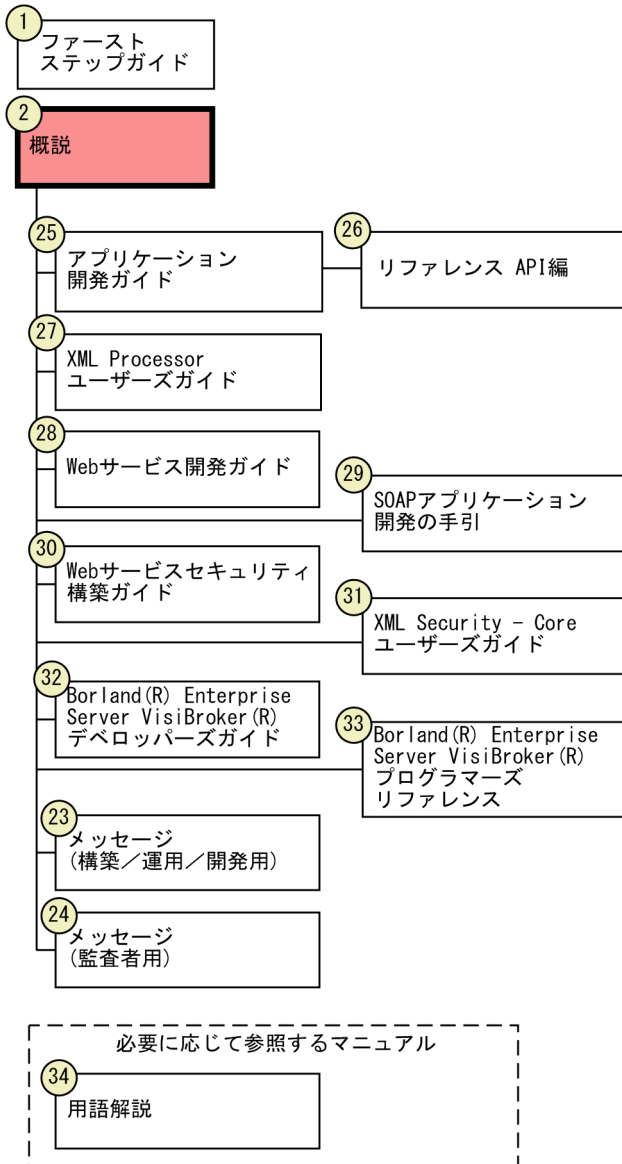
1
ファースト
ステップガイド

2
概説

25
アプリケーション
開発ガイド

26
リファレンス API編

27
XML Processor
ユーザーズガイド

28
Webサービス開発ガイド

29
SOAPアプリケーション
開発の手引

30
Webサービスセキュリティ
構築ガイド

31
XML Security - Core
ユーザーズガイド

32
Borland(R) Enterprise
Server VisiBroker(R)
デベロッパーズガイド

33
Borland(R) Enterprise
Server VisiBroker(R)
プログラマーズ
リファレンス

23
メッセージ
(構築／運用／開発用)

24
メッセージ
(監査者用)

必要に応じて参照するマニュアル

34
用語解説